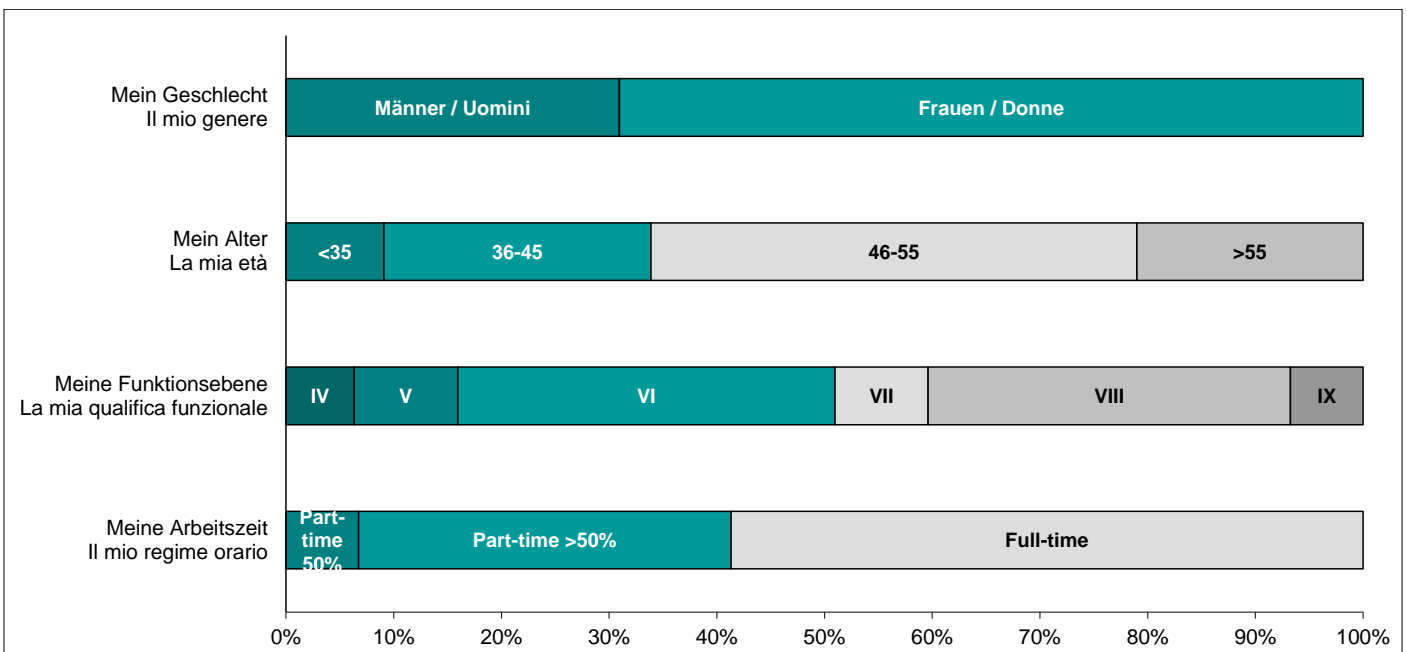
Mein Geschlecht
Il mio genere

Männer / Uomini

Frauen / Donne

Mein Alter
La mia età

<35

36-45

46-55

>55

Meine Funktionsebene
La mia qualifica funzionale

IV

V

VI

VII

VIII

IX

Meine Arbeitszeit
Il mio regime orario

Part-time 50%

Part-time >50%

Full-time

0% 10% 20% 30% 40% 50% 60% 70% 80% 90% 100%